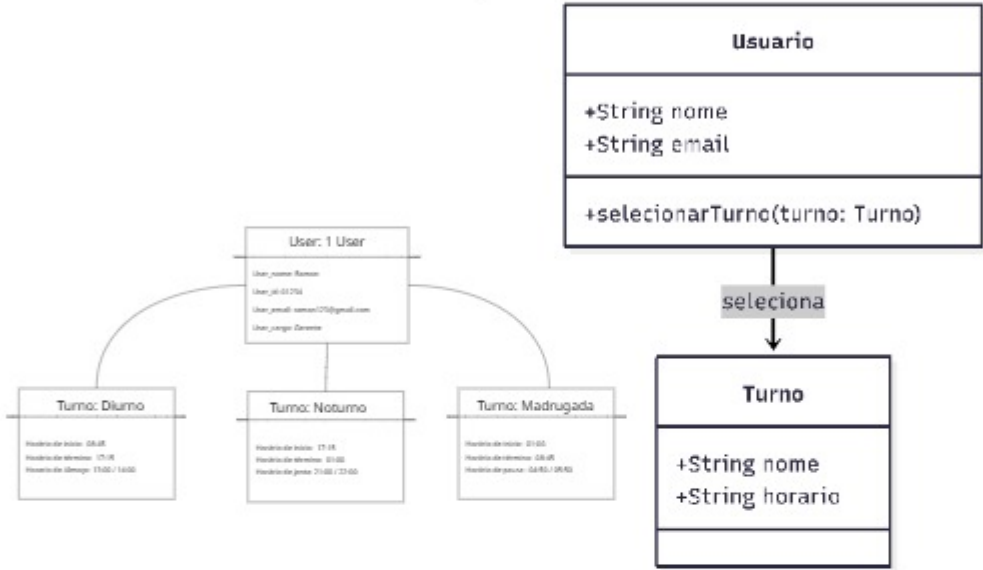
User: 1 User

User_nome: Ramon
User_id: 01256
User_email: ramon170@gmail.com
User_cargo: Gerente

Turno: Diurno

Horário de início: 08:45
Horário de término: 17:15
Horário de almoço: 13:00 / 14:00

Turno: Noturno

Horário de início: 17:15
Horário de término: 01:00
Horário de janta: 21:00 / 22:00

Turno: Madrugada

Horário de início: 01:00
Horário de término: 08:45
Horário de pausa: 04:00 / 05:00

Usuario

+String nome
+String email

+selecionarTurno(turno: Turno)

seleciona

Turno

+String nome
+String horario